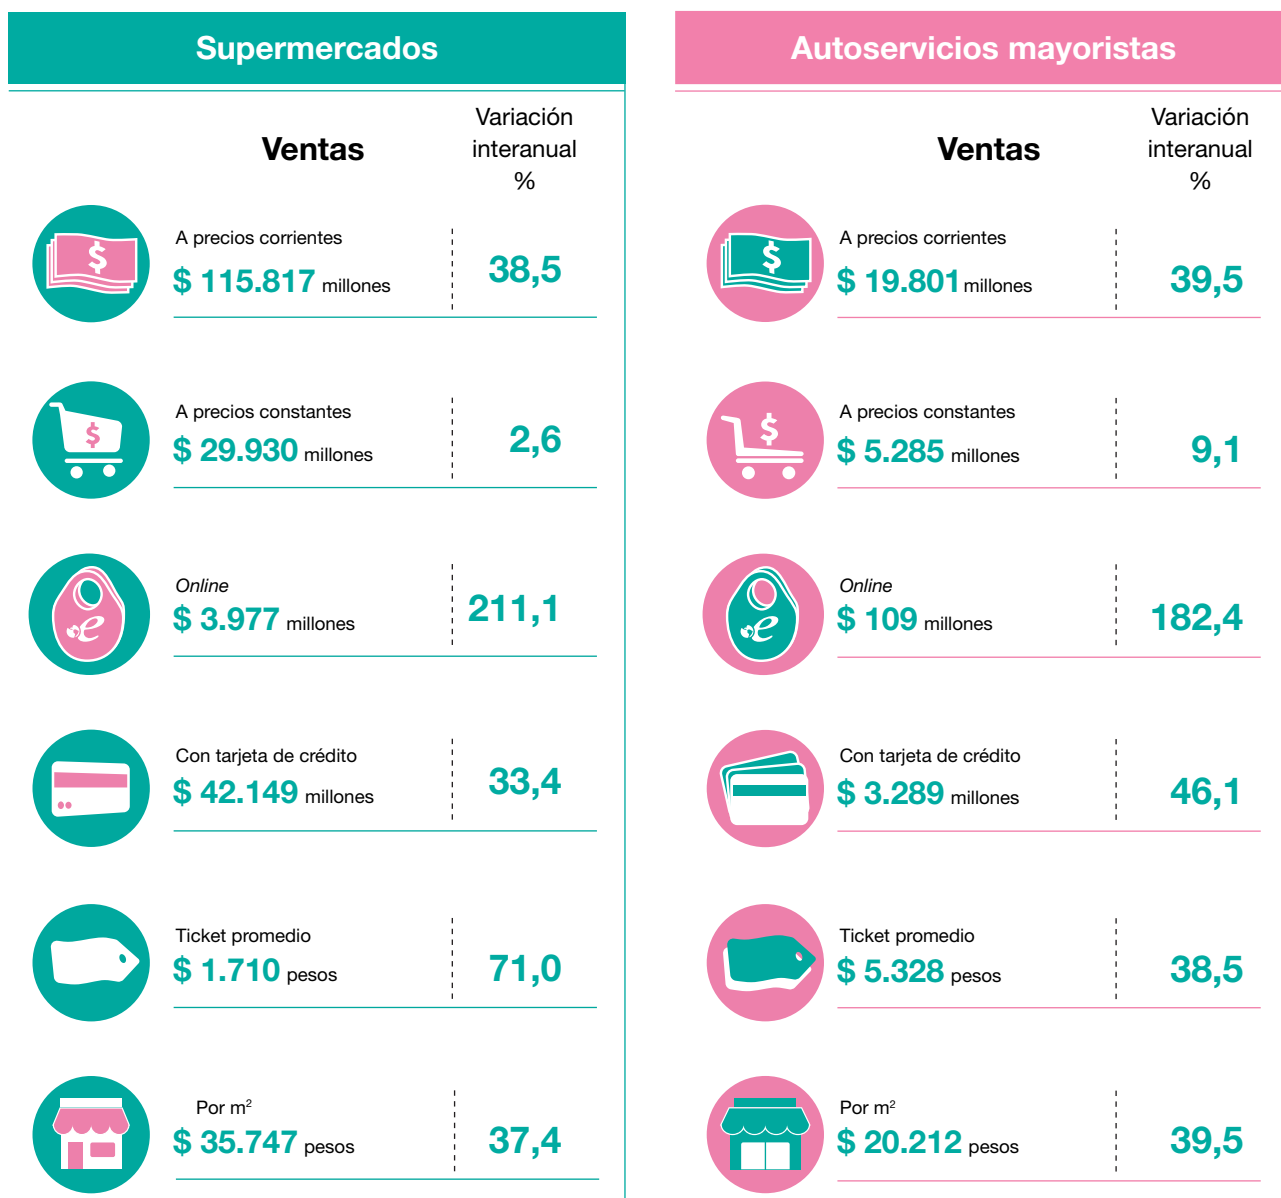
Supermercados

| Ventas | Variación interanual % |
|---|---|
| A precios corrientes $ 115.817 millones | 38,5 |
| A precios constantes $ 29.930 millones | 2,6 |
| *Online* $ 3.977 millones | 211,1 |
| Con tarjeta de crédito $ 42.149 millones | 33,4 |
| Ticket promedio $ 1.710 pesos | 71,0 |
| Por m$^2$ $ 35.747 pesos | 37,4 |

Autoservicios mayoristas

| Ventas | Variación interanual % |
|---|---|
| A precios corrientes $ 19.801 millones | 39,5 |
| A precios constantes $ 5.285 millones | 9,1 |
| *Online* $ 109 millones | 182,4 |
| Con tarjeta de crédito $ 3.289 millones | 46,1 |
| Ticket promedio $ 5.328 pesos | 38,5 |
| Por m$^2$ $ 20.212 pesos | 39,5 |